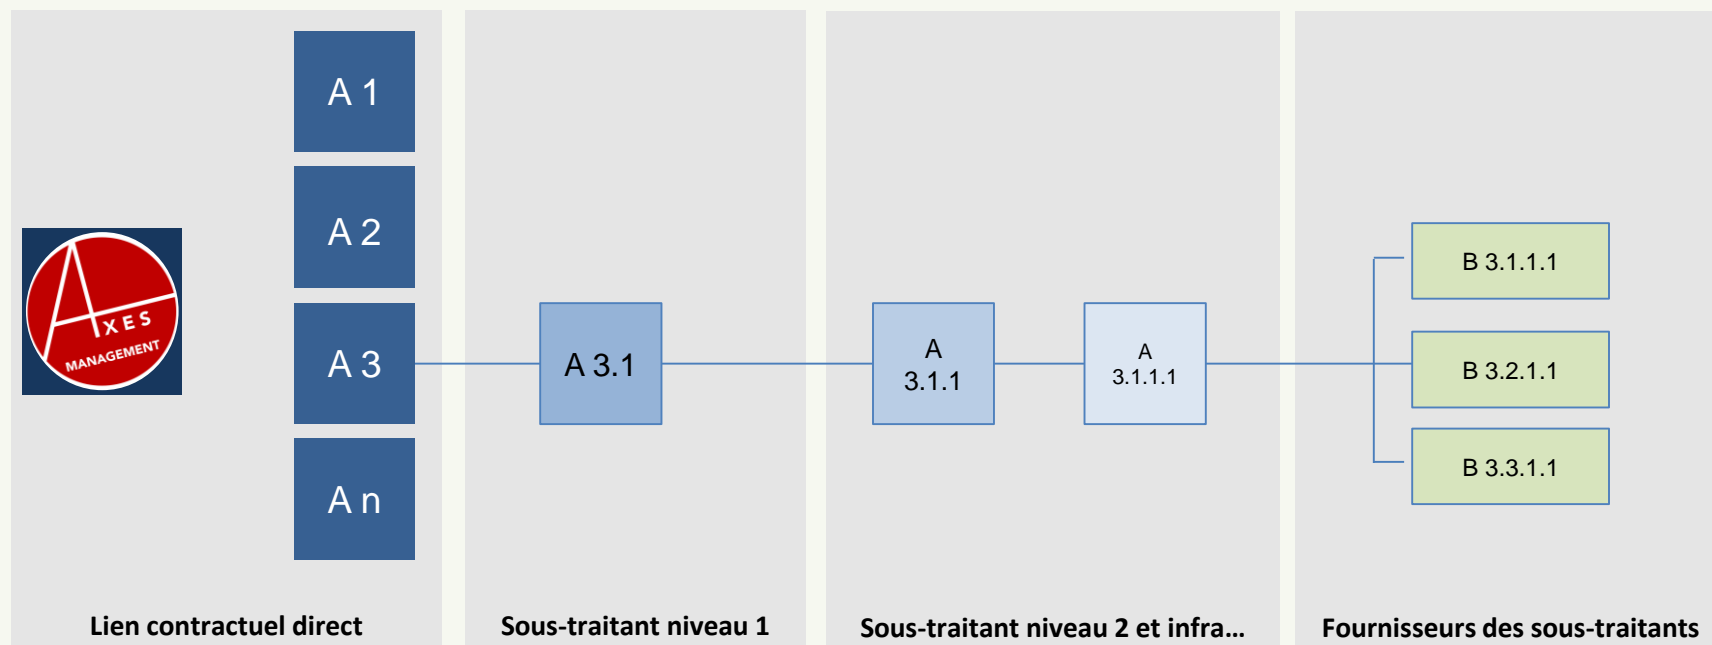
A 1

A 2

AXES MANAGEMENT

A 3

A n

A 3.1

A 3.1.1

A 3.1.1.1

B 3.1.1.1

B 3.2.1.1

B 3.3.1.1

Lien contractuel direct

Sous-traitant niveau 1

Sous-traitant niveau 2 et infra…

Fournisseurs des sous-traitants